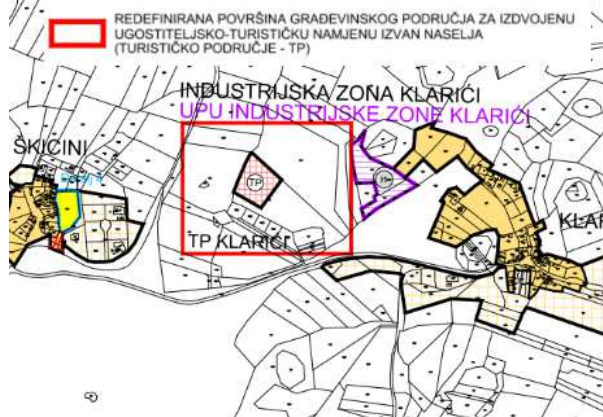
REDEFINIRANA POVRŠINA GRAĐEVINSKOG PODRUČJA ZA IZDVOJENU UGOSTITELJSKO-TURISTIČKU NAMJENU IZVAN NASELJA (TURISTIČKO PODRUČJE - TP)

INDUSTRIJSKA ZONA KLARIĆI
UPU INDUSTRIJSKE ZONE KLARIĆI

ŠKICINI

TP

TP KLARIĆI

KLAR